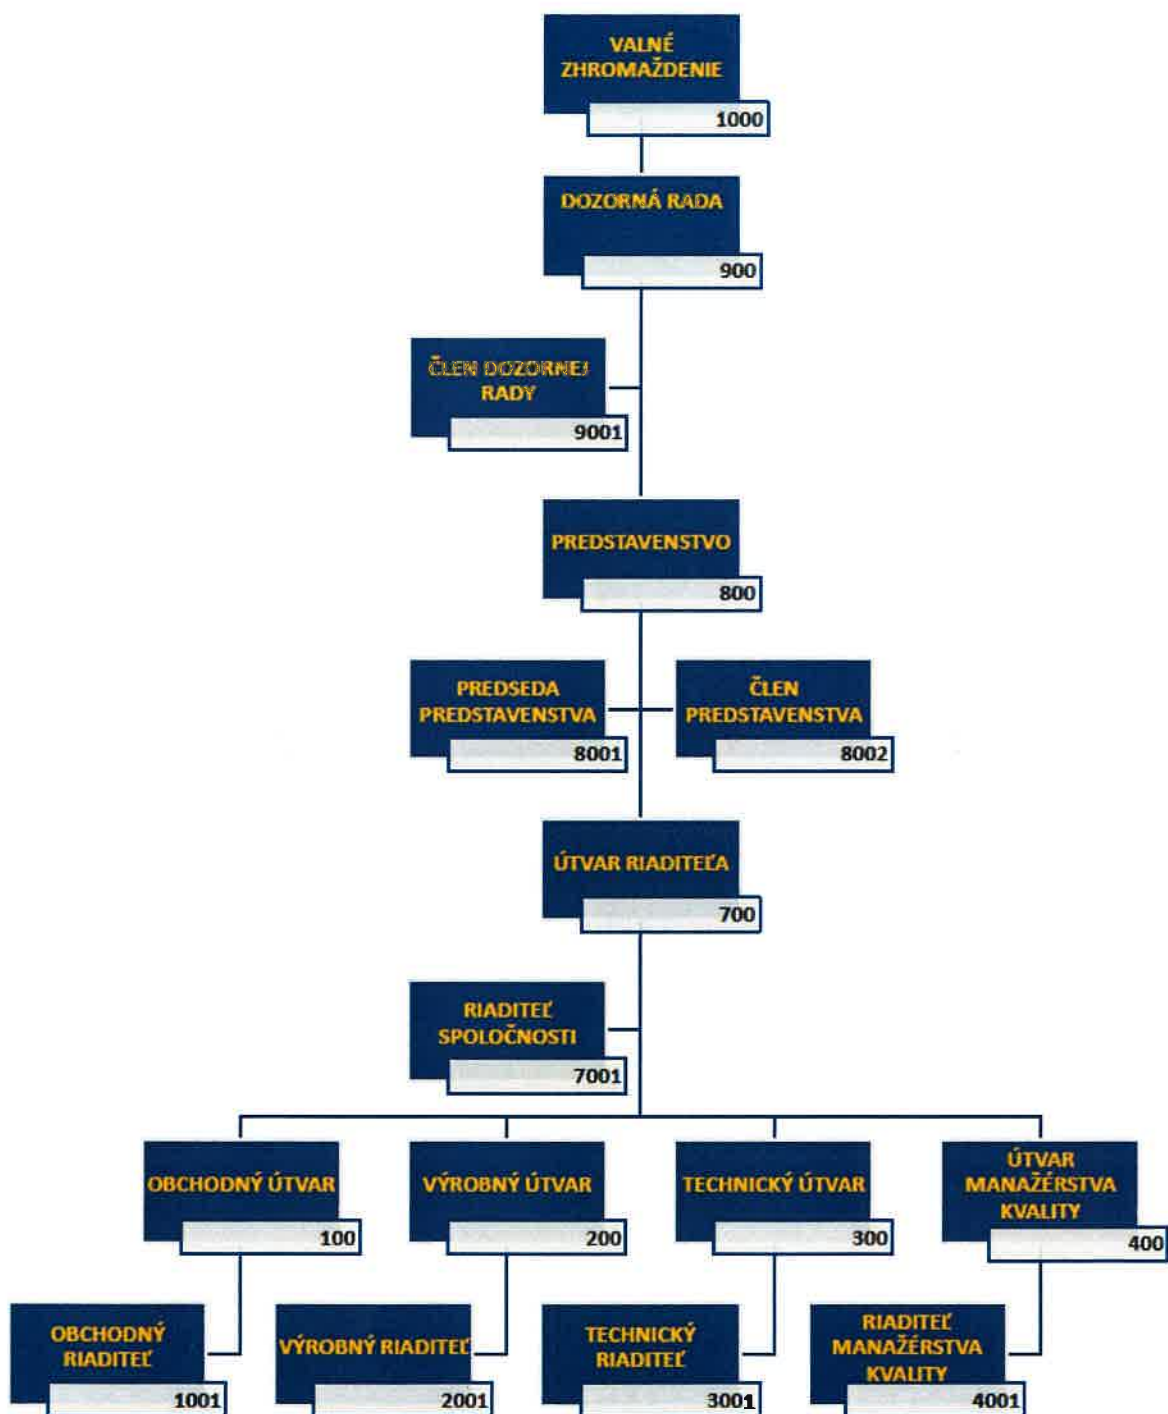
VALNÉ ZHROMAŽDENIE
1000

DOZORNÁ RADA
900

ČLEN DOZORNEJ RADY
9001

PREDSTAVENSTVO
800

PREDSEDA PREDSTAVENSTVA
8001

ČLEN PREDSTAVENSTVA
8002

ÚTVAR RIADITEĽA
700

RIADITEĽ SPOLOČNOSTI
7001

OBCHODNÝ ÚTVAR
100

VÝROBNÝ ÚTVAR
200

TECHNICKÝ ÚTVAR
300

ÚTVAR MANAŽÉRSTVA KVALITY
400

OBCHODNÝ RIADITEĽ
1001

VÝROBNÝ RIADITEĽ
2001

TECHNICKÝ RIADITEĽ
3001

RIADITEĽ MANAŽÉRSTVA KVALITY
4001